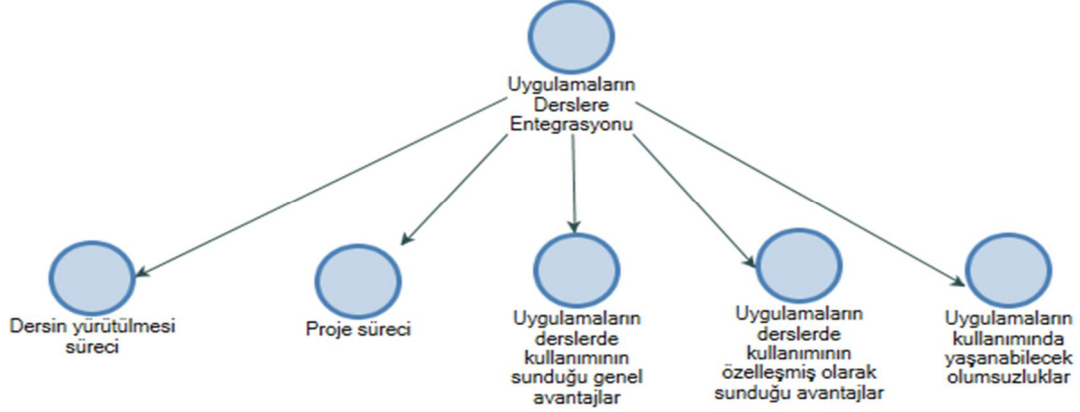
Uygulamaların Derslere Entegrasyonu

Dersin yürütülmesi süreci

Proje süreci

Uygulamaların derslerde kullanımının sunduğu genel avantajlar

Uygulamaların derslerde kullanımının özelleşmiş olarak sunduğu avantajlar

Uygulamaların kullanımında yaşanabilecek olumsuzluklar